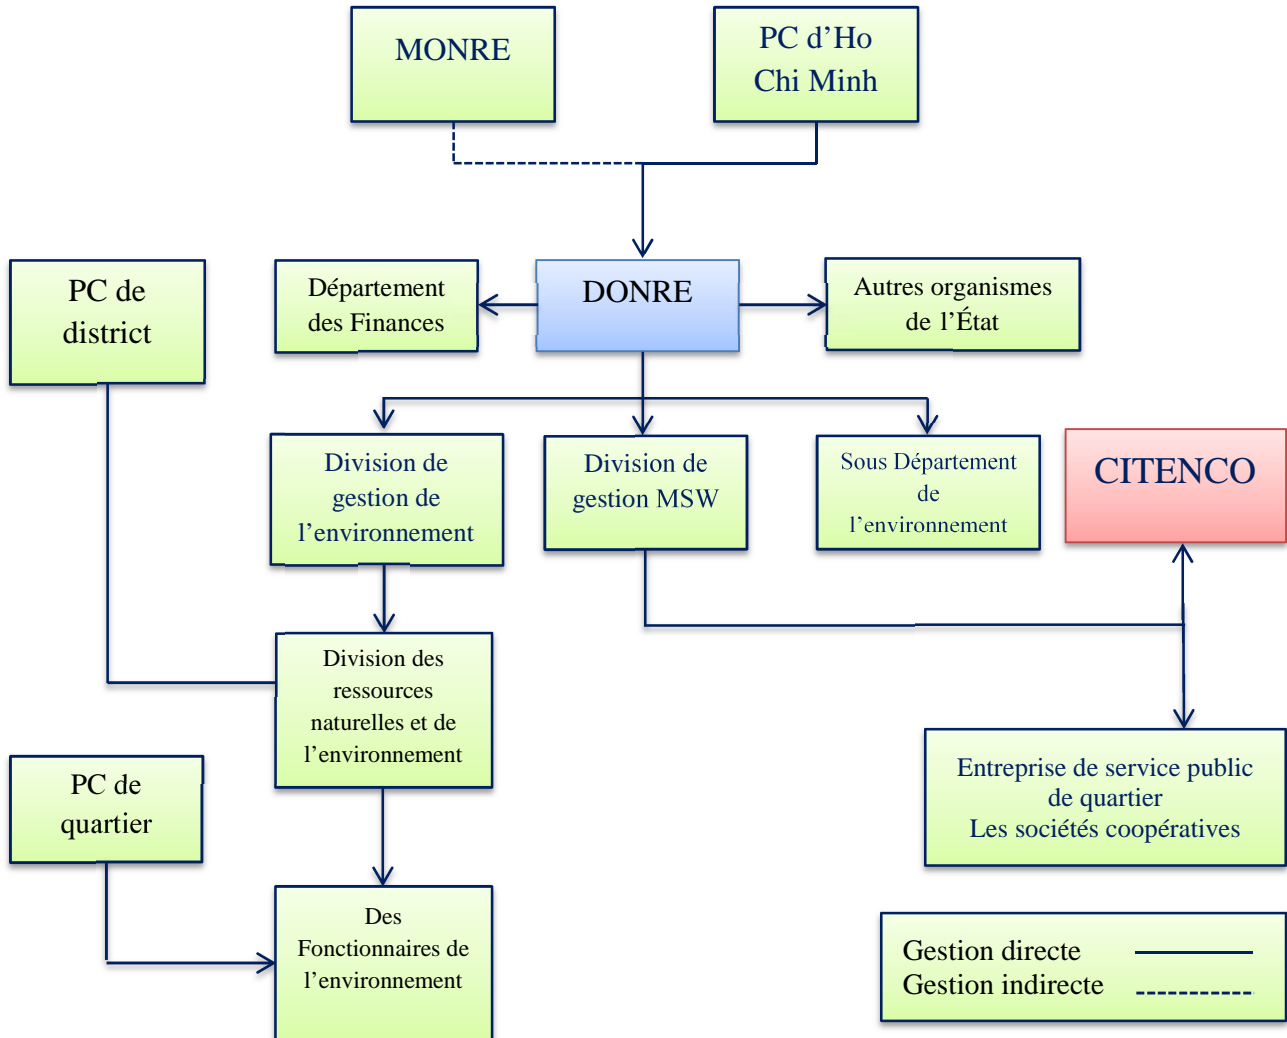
MONRE

PC d’Ho Chi Minh

PC de district

Département des Finances

DONRE

Autres organismes de l’État

Division de gestion de l’environnement

Division de gestion MSW

Sous Département de l’environnement

CITENCO

Division des ressources naturelles et de l’environnement

PC de quartier

Entreprise de service public de quartier
Les sociétés coopératives

Des Fonctionnaires de l’environnement

Gestion directe
Gestion indirecte